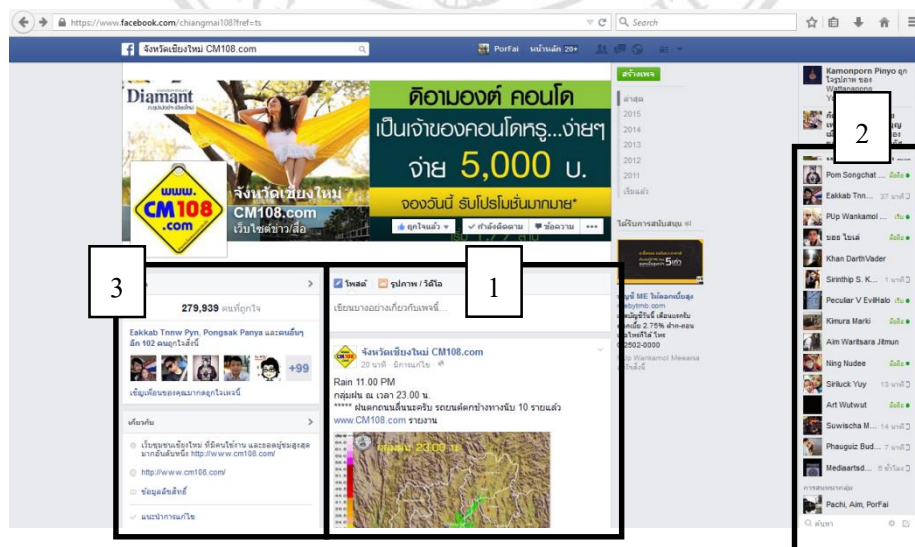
https://www.facebook.com/chiangmai108?fref=ts
Search

จังหวัดเชียงใหม่ CM108.com
PorFai หน้าหลัก 20+

Diamant
ดิอามองต์ คอนโด
เป็นเจ้าของคอนโดหรู...ง่ายๆ
จ่าย 5,000 บ.
จองวันนี้ รับโปรโมชั่นมากมาย*

www.
CM108
.com
จังหวัดเชียงใหม่
CM108.com
เว็บไซต์ข่าว/สื่อ

ถูกใจแล้ว
กำลังติดตาม
ข้อความ
•••

สร้างเพจ
ล่าสุด
2015
2014
2013
2012
2011
เริ่มแล้ว

ได้รับการสนับสนุน

Kamonporn Pinyo
Wattananona

2

Pom Songchat
Eakkab Tnn... 37 นาที
PUp Wankamol
นอง ไบเล่
Khan DarthVader
Sirinthip S. K... 1 นาที
Peculiar V EvilHalo
Kimura Marki
Aim Waritsara Jitmun
Ning Nudee
Siriluck Yuy 13 นาที
Art Wutwut
Suwischa M... 14 นาที
Phauguiz Bud... 7 นาที
Mediaartsd... 8 ชั่วโมง
Pachi, Aim, PorFai
ค้นหา

3

279,939 คนที่ถูกใจ
Eakkab Tnnw Pyn, Pongsak Panya และคนอื่นๆ อีก 102 คนถูกใจสิ่งนี้
+99
เชิญเพื่อนของคุณมากดถูกใจเพจนี้
เกี่ยวกับ
เว็บชุมชนเชียงใหม่ ที่มีคนใช้งาน และยอดผู้ชมสูงสุดมากอันดับหนึ่ง http://www.cm108.com
http://www.cm108.com/
ข้อมูลอื่นสิทธิ์
แนะนำการแก้ไข

1

โพสต์
รูปภาพ / วิดีโอ
เขียนบางอย่างเกี่ยวกับเพจนี้...

จังหวัดเชียงใหม่ CM108.com
20 นาที · มีการแก้ไข
Rain 11.00 PM
กลุ่มฝน ณ เวลา 23.00 น.
***** ฝนตกถนนลื่นนะครับ รถยนต์ตกข้างทางนับ 10 รายแล้ว
www.CM108.com รายงาน
23.00 น.

PUp Wankamol